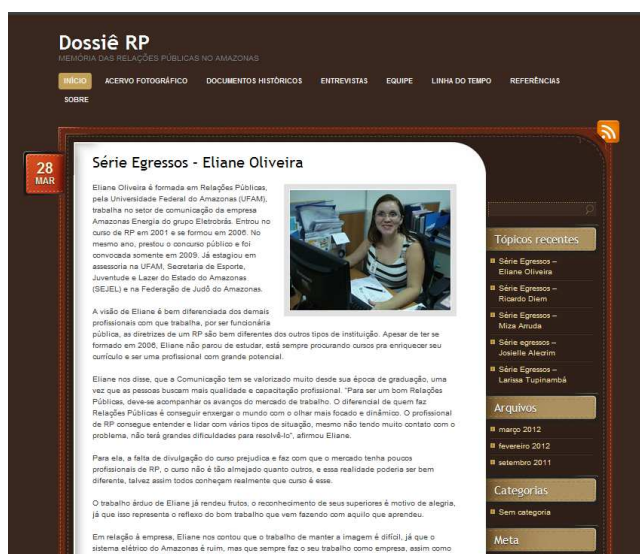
Dossiê RP

MEMÓRIA DAS RELAÇÕES PÚBLICAS NO AMAZONAS

INÍCIO ACERVO FOTOGRÁFICO DOCUMENTOS HISTÓRICOS ENTREVISTAS EQUIPE LINHA DO TEMPO REFERÊNCIAS SOBRE

28 MAR

Série Egressos - Eliane Oliveira

Eliane Oliveira é formada em Relações Públicas, pela Universidade Federal do Amazonas (UFAM), trabalha no setor de comunicação da empresa Amazonas Energia do grupo Eletrobrás. Entrou no curso de RP em 2001 e se formou em 2006. No mesmo ano, prestou o concurso público e foi convocada somente em 2009. Já estagiou em assessoria na UFAM, Secretaria de Esporte, Juventude e Lazer do Estado do Amazonas (SEJEL) e na Federação de Judô do Amazonas.

A visão de Eliane é bem diferenciada dos demais profissionais com que trabalha, por ser funcionária pública, as diretrizes de um RP são bem diferentes dos outros tipos de instituição. Apesar de ter se formado em 2006, Eliane não parou de estudar, está sempre procurando cursos pra enriquecer seu currículo e ser uma profissional com grande potencial.

Eliane nos disse, que a Comunicação tem se valorizado muito desde sua época de graduação, uma vez que as pessoas buscam mais qualidade e capacitação profissional. "Para ser um bom Relações Públicas, deve-se acompanhar os avanços do mercado de trabalho. O diferencial de quem faz Relações Públicas é conseguir enxergar o mundo com o olhar mais focado e dinâmico. O profissional de RP consegue entender e lidar com vários tipos de situação, mesmo não tendo muito contato com o problema, não terá grandes dificuldades para resolvê-lo", afirmou Eliane.

Para ela, a falta de divulgação do curso prejudica e faz com que o mercado tenha poucos profissionais de RP, o curso não é tão almejado quanto outros, e essa realidade poderia ser bem diferente, talvez assim todos conheçam realmente que curso é esse.

O trabalho árduo de Eliane já rendeu frutos, o reconhecimento de seus superiores é motivo de alegria, já que isso representa o reflexo do bom trabalho que vem fazendo com aquilo que aprendeu.

Em relação à empresa, Eliane nos contou que o trabalho de manter a imagem é difícil, já que o sistema elétrico do Amazonas é ruim, mas que sempre faz o seu trabalho como empresa, assim como

Tópicos recentes

Série Egressos – Eliane Oliveira

Série Egressos – Ricardo Diem

Série Egressos – Miza Arruda

Série egressos – Josielle Alecrim

Série Egressos – Larissa Tupinambá

Arquivos

março 2012

fevereiro 2012

setembro 2011

Categorias

Sem categoria

Meta